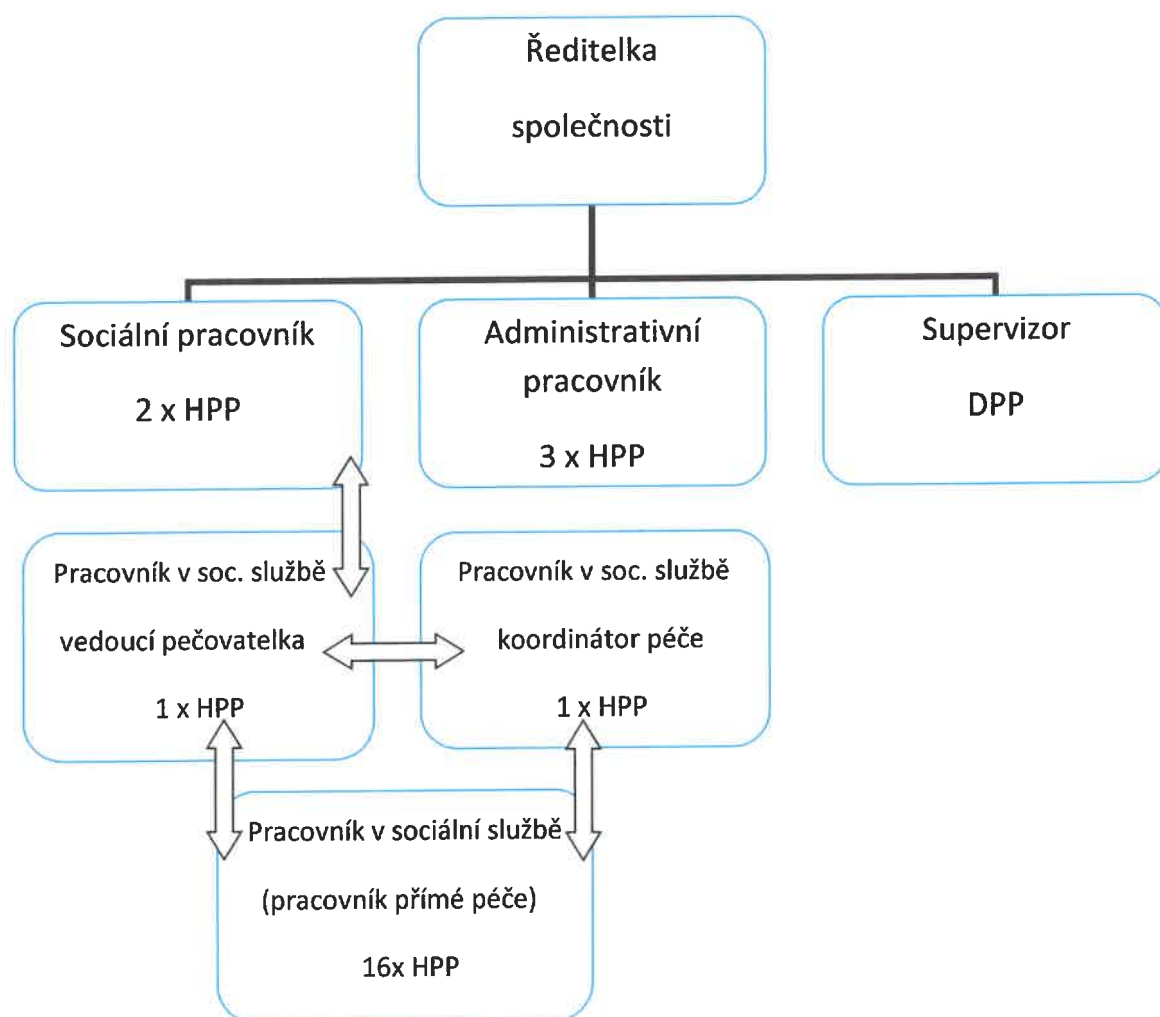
Ředitelka

společnosti

Sociální pracovník

2 x HPP

Administrativní pracovník

3 x HPP

Supervizor

DPP

Pracovník v soc. službě

vedoucí pečovatelka

1 x HPP

Pracovník v soc. službě

koordinátor péče

1 x HPP

Pracovník v sociální službě

(pracovník přímé péče)

16x HPP